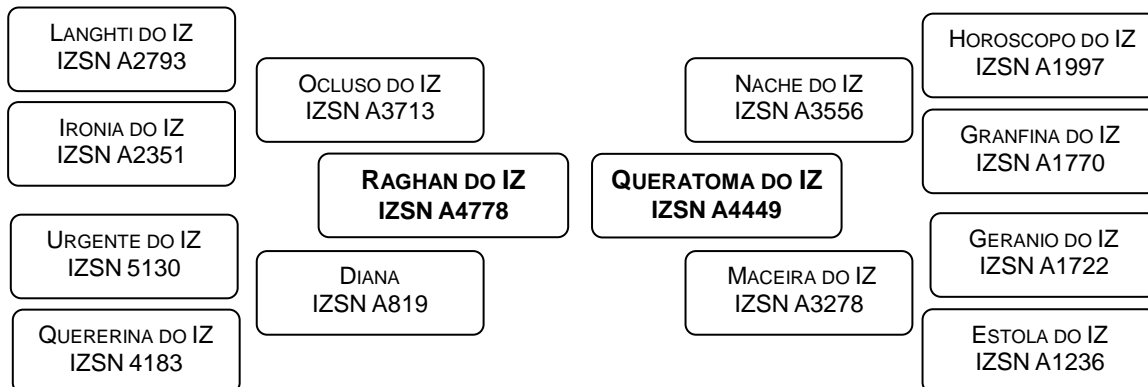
LANGHTI DO IZ
IZSN A2793

IRONIA DO IZ
IZSN A2351

URGENTE DO IZ
IZSN 5130

QUERERINA DO IZ
IZSN 4183

OCLUSO DO IZ
IZSN A3713

DIANA
IZSN A819

**RAGHAN DO IZ
IZSN A4778**

**QUERATOMA DO IZ
IZSN A4449**

NACHE DO IZ
IZSN A3556

MACEIRA DO IZ
IZSN A3278

HOROSCOPO DO IZ
IZSN A1997

GRANFINA DO IZ
IZSN A1770

GERANIO DO IZ
IZSN A1722

ESTOLA DO IZ
IZSN A1236